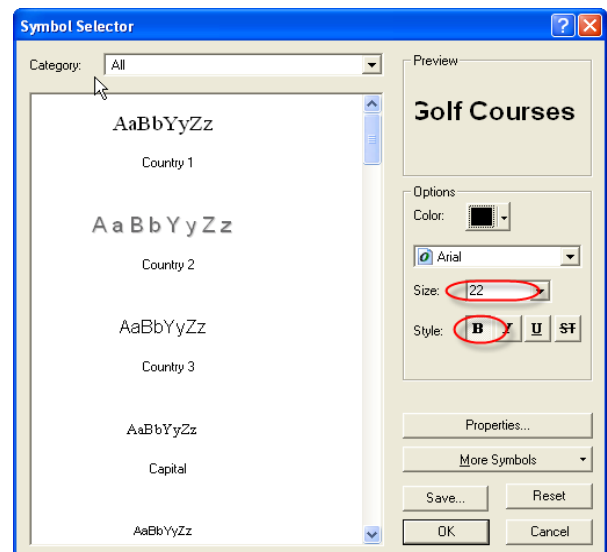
Symbol Selector

Category: All

AaBbYyZz

Country 1

AaBbYyZz

Country 2

AaBbYyZz

Country 3

AaBbYyZz

Capital

AaBbYyZz

Preview

Golf Courses

Options

Color:

Arial

Size: 22

Style: B I U ST

Properties...

More Symbols

Save...

Reset

OK

Cancel